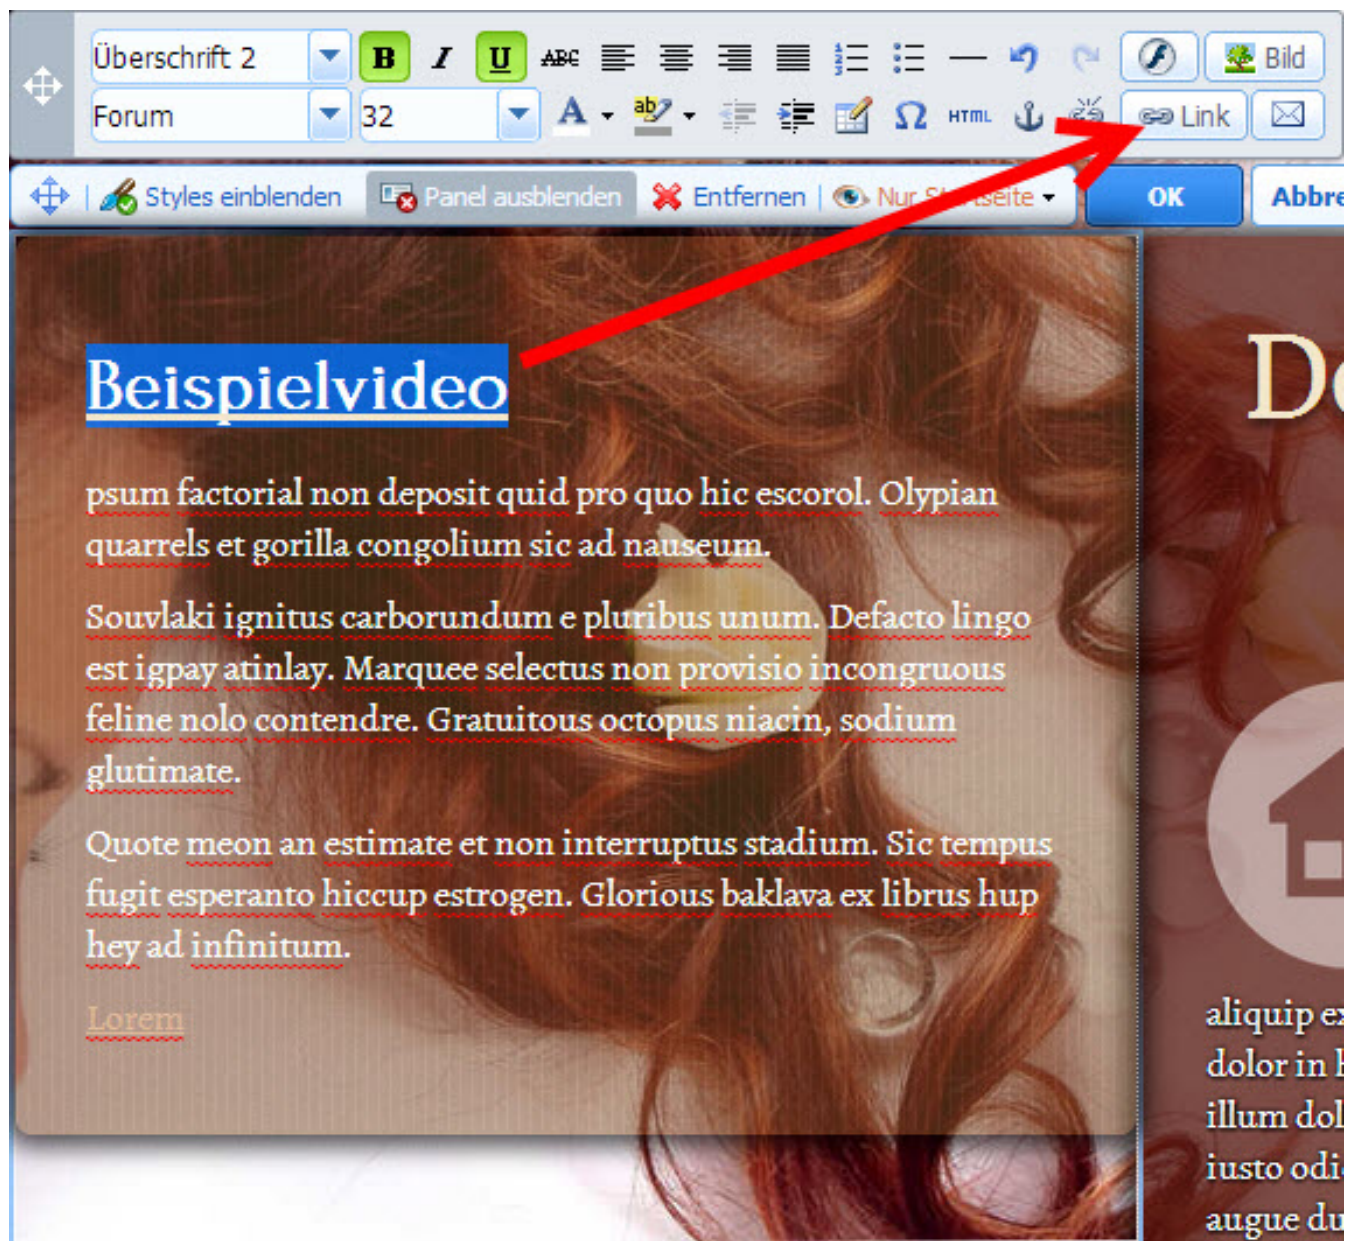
Überschrift 2
Forum
32
B I U ABC
A ab
HTML
Bild
Link

Styles einblenden | Panel ausblenden | Entfernen | Nur St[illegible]seite
OK
Abbre

Beispielvideo

psum factorial non deposit quid pro quo hic escorol. Olypian quarrels et gorilla congolium sic ad nauseum.

Souvlaki ignitus carborundum e pluribus unum. Defacto lingo est igpay atinlay. Marquee selectus non provisio incongruous feline nolo contendre. Gratuitous octopus niacin, sodium glutimate.

Quote meon an estimate et non interruptus stadium. Sic tempus fugit esperanto hiccup estrogen. Glorious baklava ex librus hup hey ad infinitum.

Lorem

De

aliquip ex
dolor in h
illum dol
iusto odi
augue du